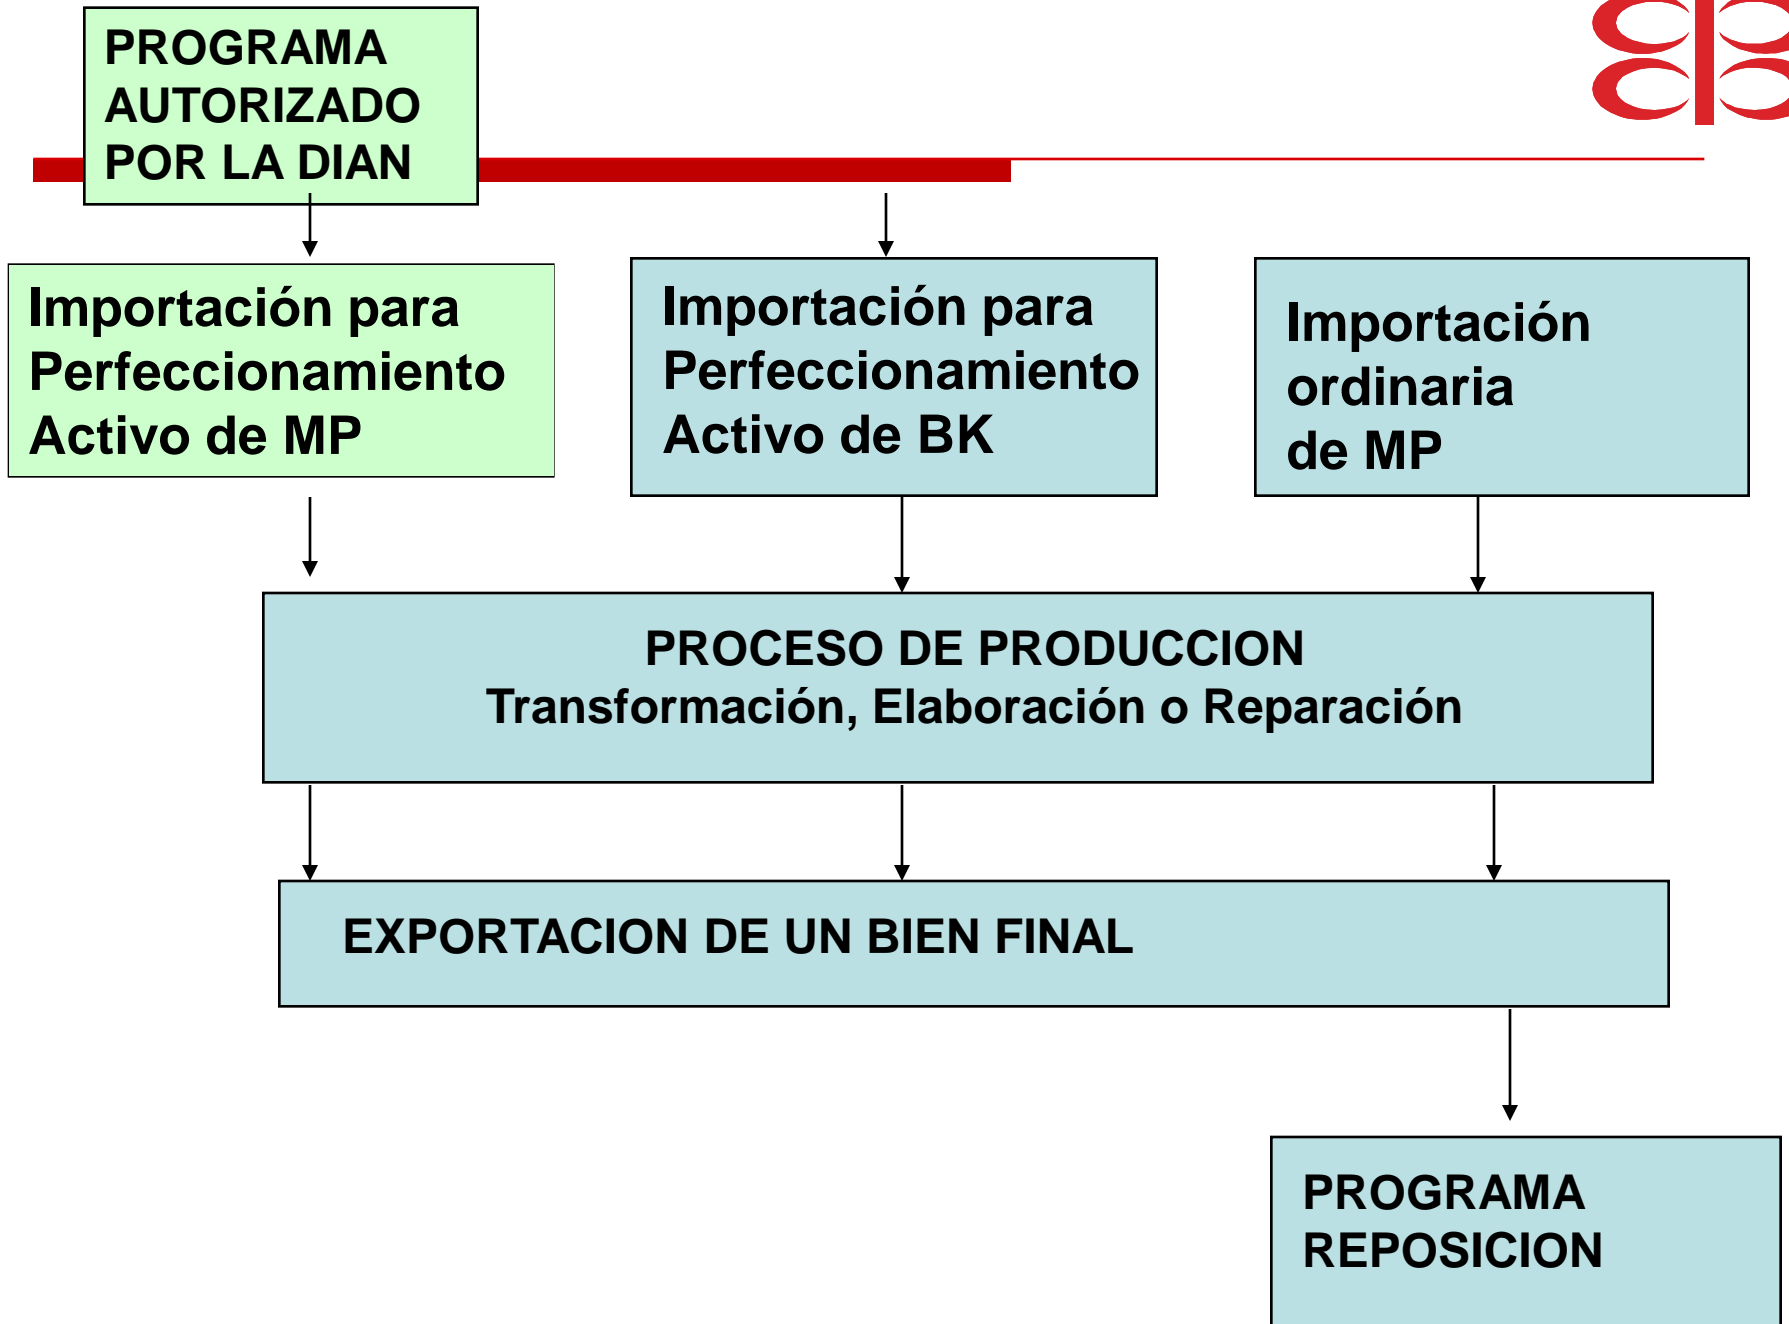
PROGRAMA AUTORIZADO POR LA DIAN

Importación para Perfeccionamiento Activo de MP

Importación para Perfeccionamiento Activo de BK

Importación ordinaria de MP

PROCESO DE PRODUCCION
Transformación, Elaboración o Reparación

EXPORTACION DE UN BIEN FINAL

PROGRAMA REPOSICION